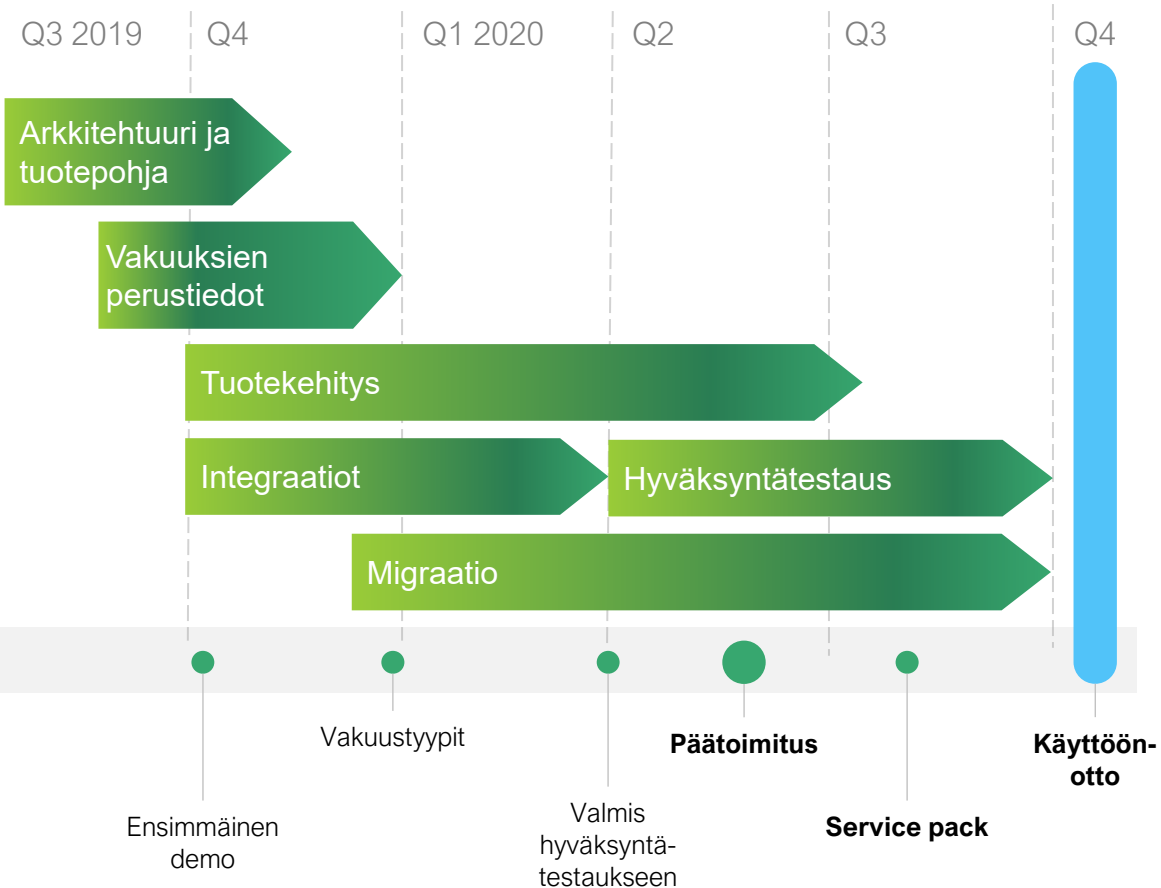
Q3 2019 Q4 Q1 2020 Q2 Q3 Q4

Arkkitehtuuri ja tuotepohja

Vakuuksien perustiedot

Tuotekehitys

Integraatiot

Hyväksyntätestaus

Migraatio

Vakuustyypit

Päätoimitus

Käyttöönotto

Ensimmäinen demo

Valmis hyväksyntätestaukseen

Service pack